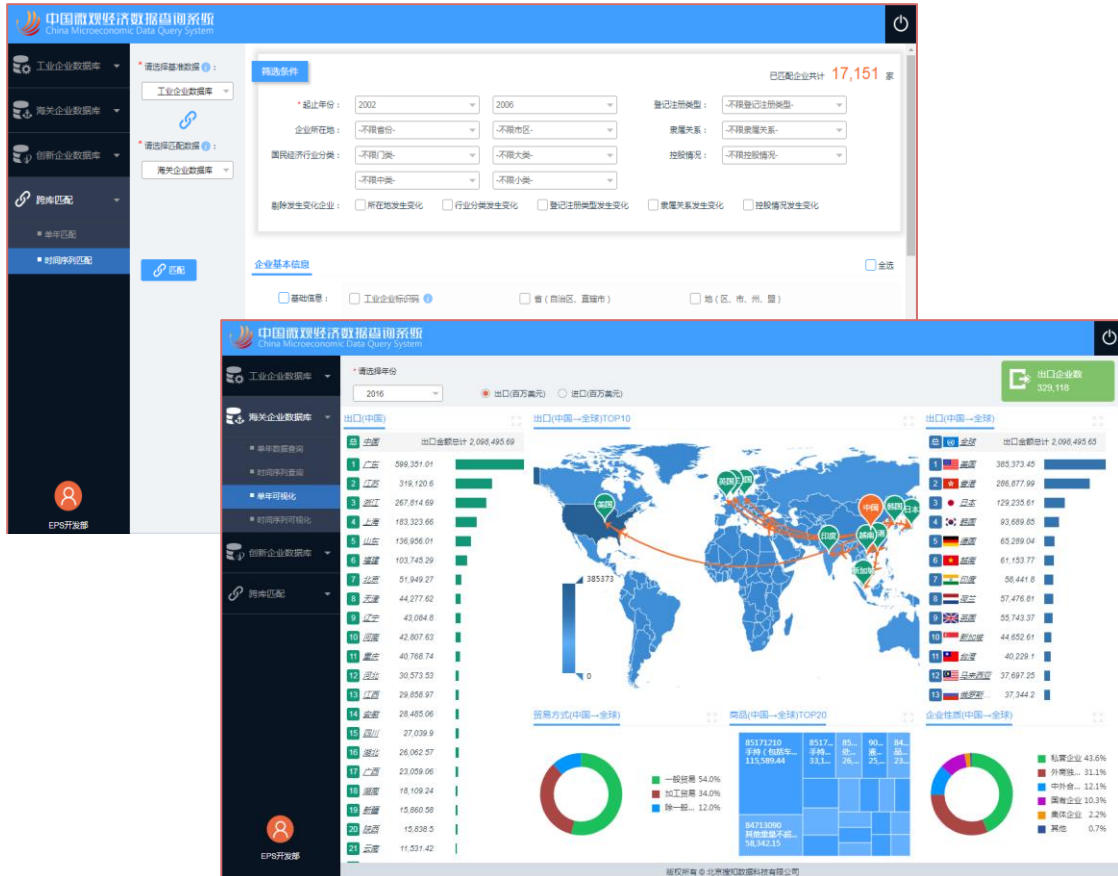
中国微观经济数据查询系统
China Microeconomic Data Query System

工业企业数据库
海关企业数据库
创新企业数据库
跨库匹配
单年匹配
时间序列匹配
EPS开发部

* 请选择基准数据：
工业企业数据库
* 请选择匹配数据：
海关企业数据库
匹配

筛选条件
已匹配企业共计 17,151 家
* 起止年份： 2002 2006
登记注册类型： -不限登记注册类型-
企业所在地： -不限省份- -不限市区-
隶属关系： -不限隶属关系-
国民经济行业分类： -不限门类- -不限大类-
控股情况： -不限控股情况-
-不限中类- -不限小类-
剔除发生变化企业： 所在地发生变化 行业分类发生变化 登记注册类型发生变化 隶属关系发生变化 控股情况发生变化

企业基本信息
全选
基础信息： 工业企业标识码 省（自治区、直辖市） 地（区、市、州、盟）

中国微观经济数据查询系统
China Microeconomic Data Query System

工业企业数据库
海关企业数据库
单年数据查询
时间序列查询
单年可视化
时间序列可视化
创新企业数据库
跨库匹配
EPS开发部

* 请选择年份
2016
出口(百万美元) 进口(百万美元)
出口企业数
329,118

出口(中国)
中国 出口金额总计 2,098,495.69
| 1 | 广东 | 598,351.01 |
|---|---|---|
| 2 | 江苏 | 319,120.6 |
| 3 | 浙江 | 267,814.69 |
| 4 | 上海 | 183,323.66 |
| 5 | 山东 | 136,956.01 |
| 6 | 福建 | 103,745.29 |
| 7 | 北京 | 51,949.27 |
| 8 | 天津 | 44,277.62 |
| 9 | 辽宁 | 43,064.8 |
| 10 | 河南 | 42,807.63 |
| 11 | 重庆 | 40,768.74 |
| 12 | 河北 | 30,573.53 |
| 13 | 江西 | 29,858.97 |
| 14 | 安徽 | 28,485.06 |
| 15 | 四川 | 27,039.9 |
| 16 | 湖北 | 26,062.57 |
| 17 | 广西 | 23,059.06 |
| 18 | 湖南 | 18,109.24 |
| 19 | 新疆 | 15,860.58 |
| 20 | 陕西 | 15,838.5 |
| 21 | 云南 | 11,531.42 |

出口(中国→全球)TOP10
385373
0
英国 荷兰 德国 美国 印度 越南 中国 韩国 日本 新加坡

出口(中国→全球)
全球 出口金额总计 2,098,495.65
| 1 | 美国 | 385,373.45 |
|---|---|---|
| 2 | 香港 | 286,677.99 |
| 3 | 日本 | 129,233.61 |
| 4 | 韩国 | 93,689.85 |
| 5 | 德国 | 65,289.04 |
| 6 | 越南 | 61,153.77 |
| 7 | 印度 | 58,441.8 |
| 8 | 荷兰 | 57,476.81 |
| 9 | 英国 | 55,743.37 |
| 10 | 新加坡 | 44,652.61 |
| 11 | 台湾 | 40,229.1 |
| 12 | 马来西亚 | 37,697.25 |
| 13 | 俄罗斯... | 37,344.2 |

贸易方式(中国→全球)
一般贸易 54.0%
加工贸易 34.0%
除一般... 12.0%

商品(中国→全球)TOP20
85171210 手持(包括车... 115,589.44
8517... 手持... 33,1...
85... 欧... 26,...
90... 液... 25,...
84... 其... 23...
84713090 其他重量不超... 58,342.15

企业性质(中国→全球)
私营企业 43.6%
外商独... 31.1%
中外合... 12.1%
国有企业 10.3%
集体企业 2.2%
其他 0.7%

版权所有 © 北京搜知数据科技有限公司